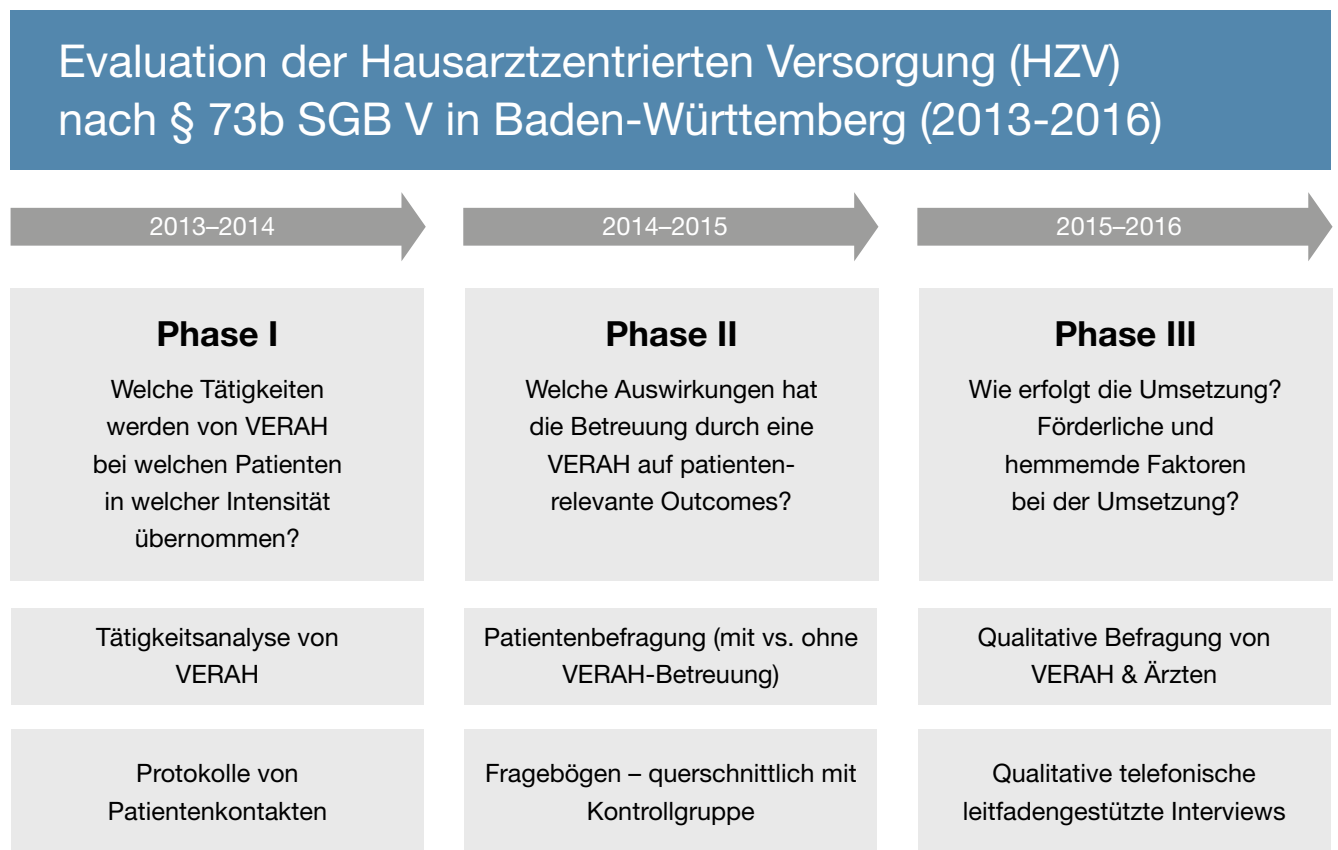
Evaluation der Hausarztzentrierten Versorgung (HZV) nach § 73b SGB V in Baden-Württemberg (2013-2016)

2013–2014

Phase I

Welche Tätigkeiten werden von VERAH bei welchen Patienten in welcher Intensität übernommen?

Tätigkeitsanalyse von VERAH

Protokolle von Patientenkontakten

2014–2015

Phase II

Welche Auswirkungen hat die Betreuung durch eine VERAH auf patientenrelevante Outcomes?

Patientenbefragung (mit vs. ohne VERAH-Betreuung)

Fragebögen – querschnittlich mit Kontrollgruppe

2015–2016

Phase III

Wie erfolgt die Umsetzung? Förderliche und hemmemde Faktoren bei der Umsetzung?

Qualitative Befragung von VERAH & Ärzten

Qualitative telefonische leitfadengestützte Interviews